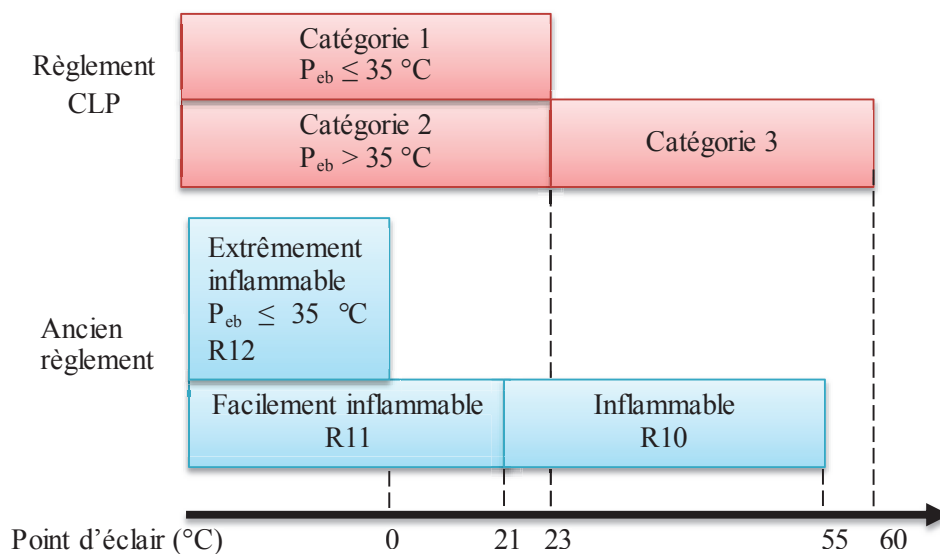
Règlement CLP

Catégorie 1
$P_{eb} \leq 35$ °C

Catégorie 2
$P_{eb} > 35$ °C

Catégorie 3

Ancien règlement

Extrêmement inflammable
$P_{eb} \leq 35$ °C
R12

Facilement inflammable
R11

Inflammable
R10

Point d'éclair (°C)
0
21
23
55
60